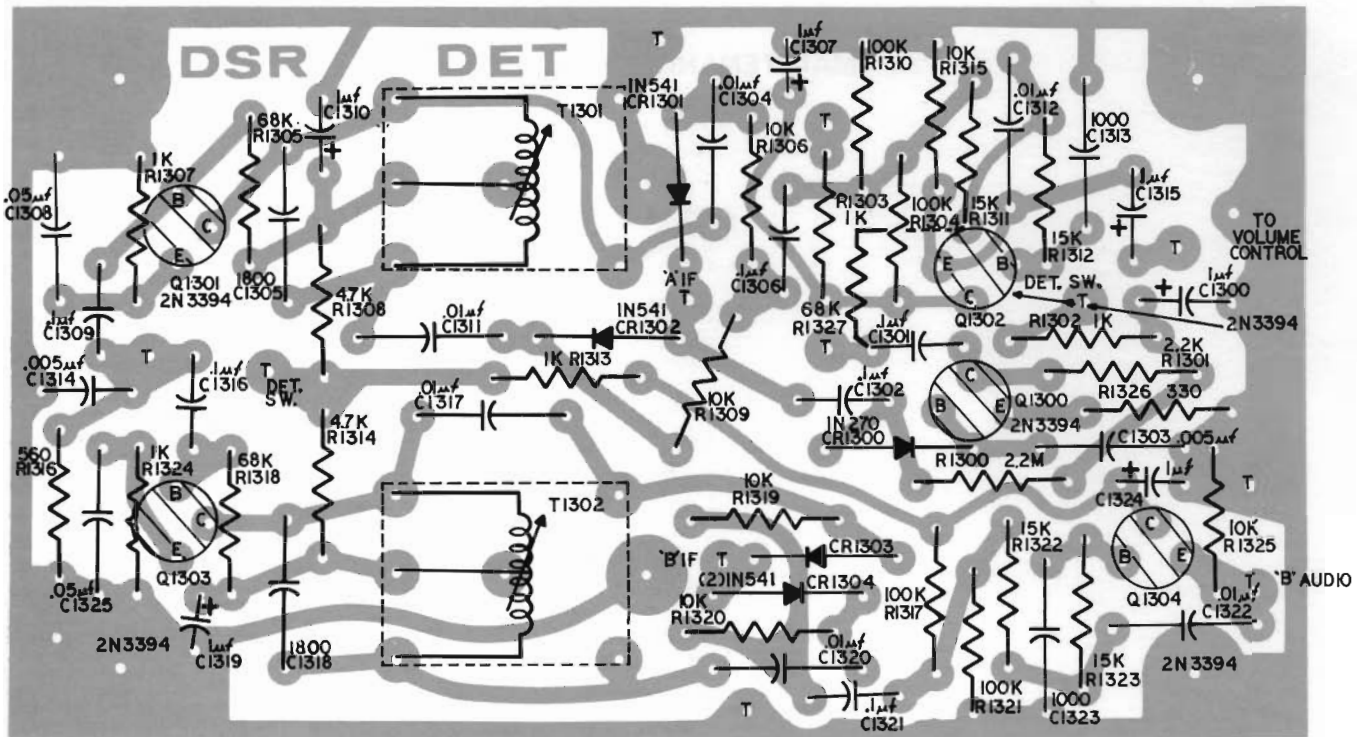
DSR DET

T

1μf C1307

1N541 CR1301

.01μf C1304

100K R1310

10K R1315

.01μf C1312

1000 C1313

68K R1305

1μf C1310

T1301

10K R1306

T

1K R1307

.05μf C1308

B C E

Q1301 2N3394

1800 C1305

R1303 1K

100K R1304

15K R1311

1μf C1315

TO VOLUME CONTROL

15K R1312

T

E B C

DET. SW.

T

1μf C1300

2N3394

Q1302

'A' IF T

.1μf C1306

68K R1327

4.7K R1308

.1μf C1309

.01μf C1311

1N541 CR1302

T

.1μf C1301

R1302 1K

2.2K R1301

.005μf C1314

T

.1μf C1316

T DET. SW.

1K R1313

10K R1309

.1μf C1302

C B E

Q1300 2N3394

R1326 330

.01μf C1317

4.7K R1314

1N270 CR1300

C1303 .005μf

R1300 2.2M

560 R1316

1K R1324

68K R1318

B C E

10K R1319

T1302

1μf C1324

T

10K R1325

'B' IF T

CR1303

15K R1322

C B E

(2)1N541 CR1304

100K R1317

Q1304

T 'B' AUDIO

.05μf C1325

Q1303

10K R1320

.01μf C1320

15K R1323

.01μf C1322

2N3394

1μf C1319

1800 C1318

100K R1321

1000 C1323

2N3394

T

.1μf C1321